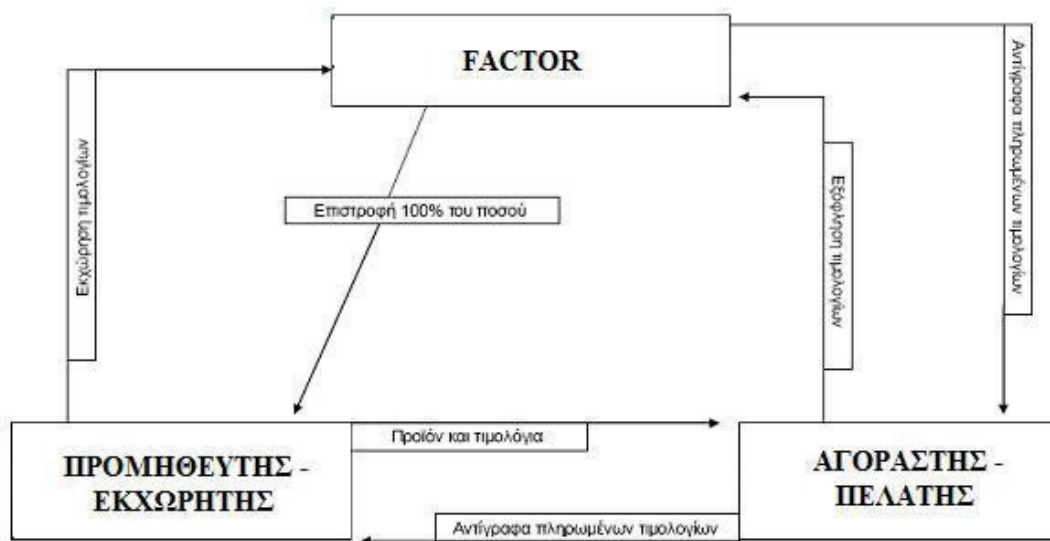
FACTOR

Εκχώρηση τιμολογίων

Επιστροφή 100% του ποσού

Εξόφληση τιμολογίων

Αντίγραφα πληρωμένων τιμολογίων

ΠΡΟΜΗΘΕΥΤΗΣ - ΕΚΧΩΡΗΤΗΣ

Προϊόν και τιμολόγια

ΑΓΟΡΑΣΤΗΣ - ΠΕΛΑΤΗΣ

Αντίγραφα πληρωμένων τιμολογίων